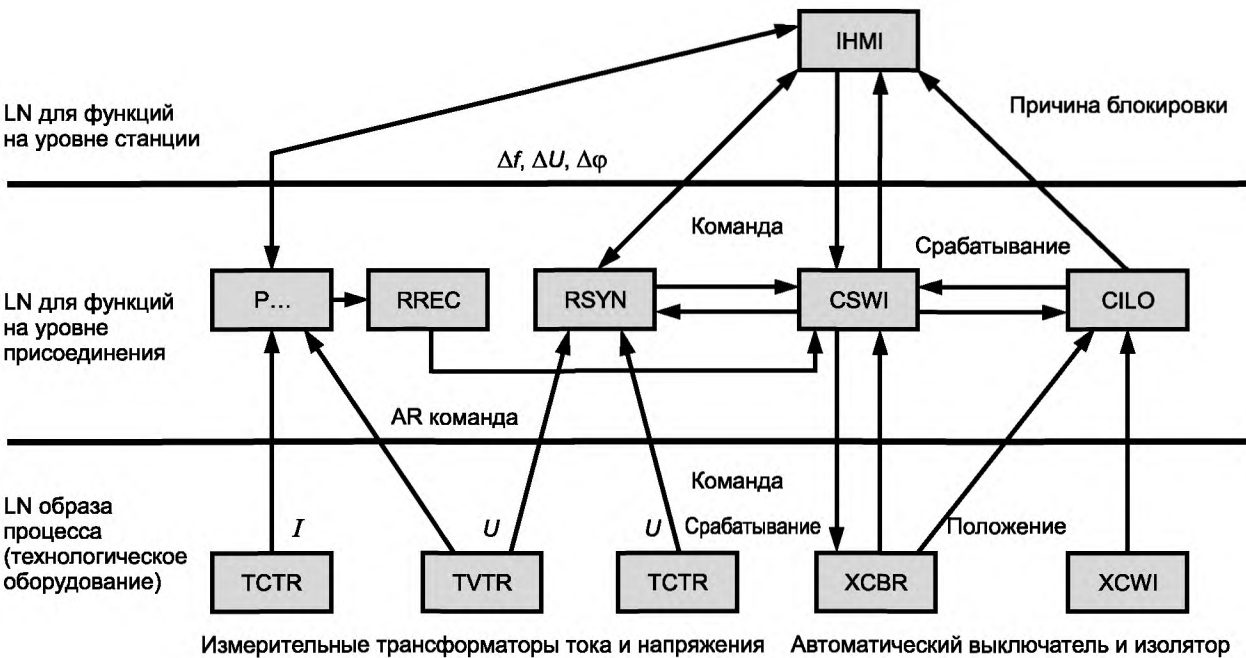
IHMI

LN для функций на уровне станции

Причина блокировки

$\Delta f$, $\Delta U$, $\Delta \varphi$

Команда

Срабатывание

LN для функций на уровне присоединения

P...

RREC

RSYN

CSWI

CILO

AR команда

Команда

LN образа процесса (технологическое оборудование)

$I$

$U$

$U$

Срабатывание

Положение

TCTR

TVTR

TCTR

XCBR

XCWI

Измерительные трансформаторы тока и напряжения

Автоматический выключатель и изолятор